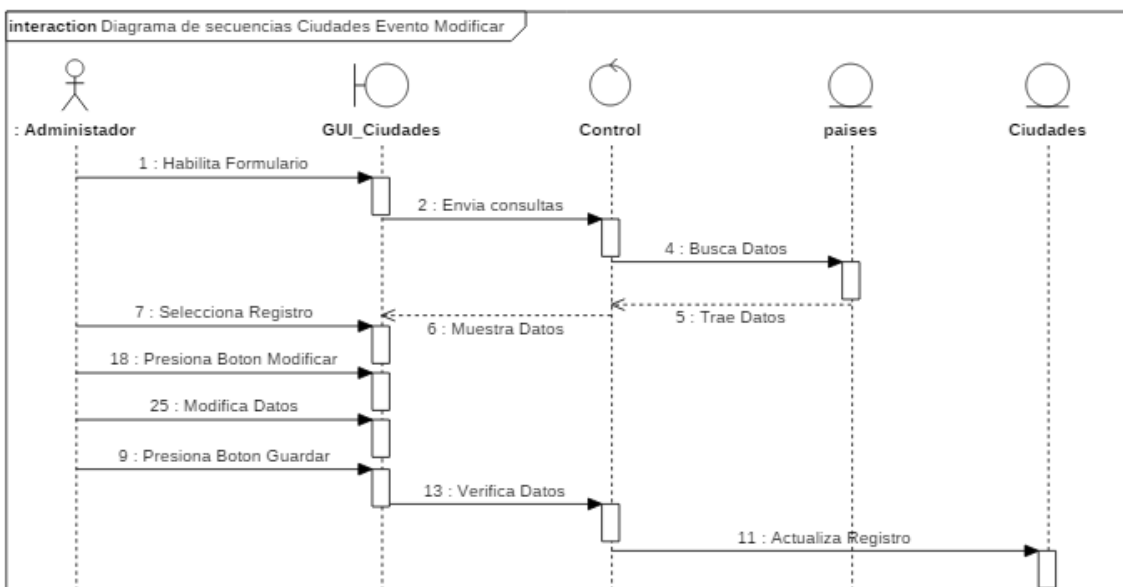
interaction Diagrama de secuencias Ciudades Evento Modificar

: Administador

GUI_Ciudades

Control

paises

Ciudades

1 : Habilita Formulario

2 : Envia consultas

4 : Busca Datos

7 : Selecciona Registro

6 : Muestra Datos

5 : Trae Datos

18 : Presiona Boton Modificar

25 : Modifica Datos

9 : Presiona Boton Guardar

13 : Verifica Datos

11 : Actualiza Registro